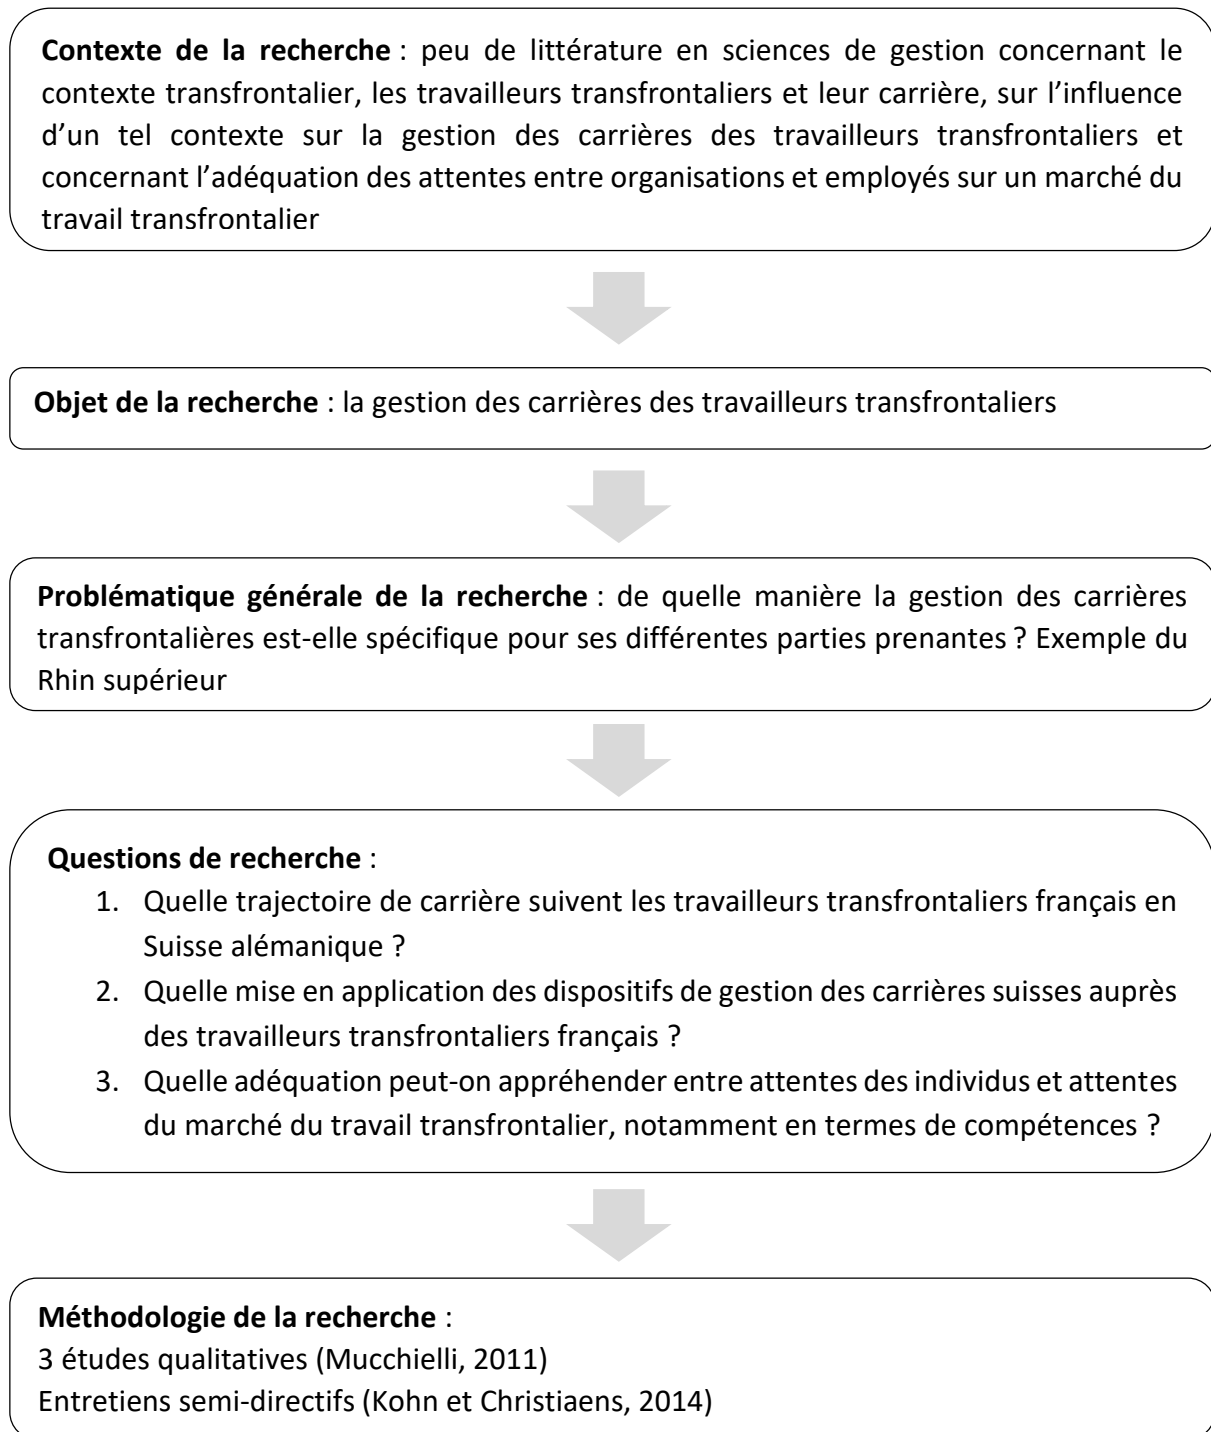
**Contexte de la recherche** : peu de littérature en sciences de gestion concernant le contexte transfrontalier, les travailleurs transfrontaliers et leur carrière, sur l'influence d'un tel contexte sur la gestion des carrières des travailleurs transfrontaliers et concernant l'adéquation des attentes entre organisations et employés sur un marché du travail transfrontalier

**Objet de la recherche** : la gestion des carrières des travailleurs transfrontaliers

**Problématique générale de la recherche** : de quelle manière la gestion des carrières transfrontalières est-elle spécifique pour ses différentes parties prenantes ? Exemple du Rhin supérieur

**Questions de recherche** :
1. Quelle trajectoire de carrière suivent les travailleurs transfrontaliers français en Suisse alémanique ?
2. Quelle mise en application des dispositifs de gestion des carrières suisses auprès des travailleurs transfrontaliers français ?
3. Quelle adéquation peut-on appréhender entre attentes des individus et attentes du marché du travail transfrontalier, notamment en termes de compétences ?

**Méthodologie de la recherche** :
3 études qualitatives (Mucchielli, 2011)
Entretiens semi-directifs (Kohn et Christiaens, 2014)